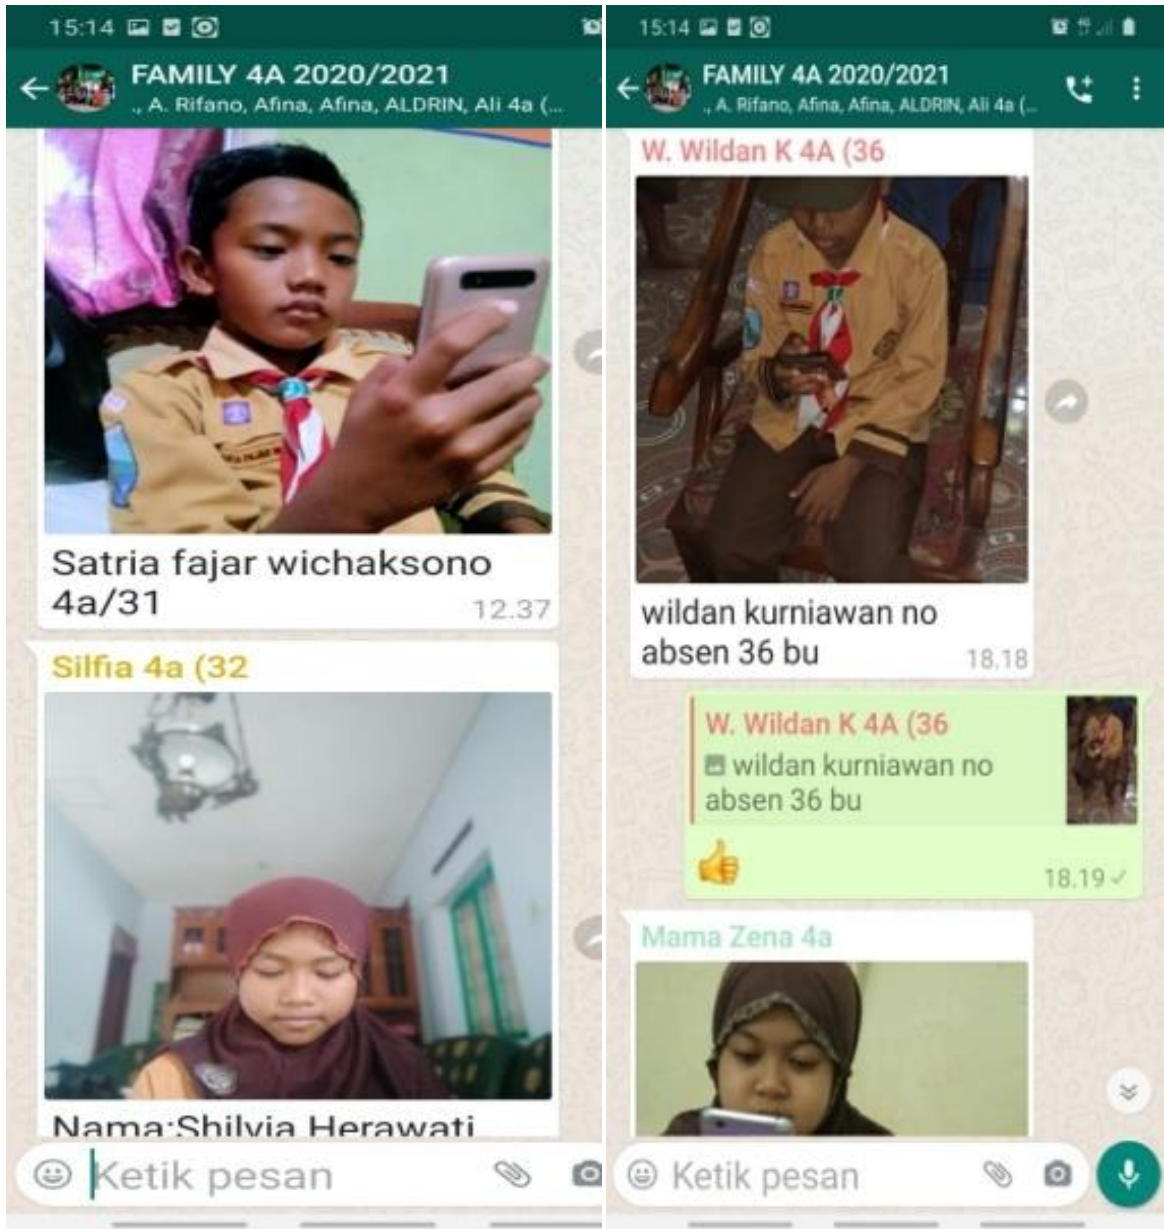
15:14

FAMILY 4A 2020/2021
., A. Rifano, Afina, Afina, ALDRIN, Ali 4a (...

Satria fajar wichaksono 4a/31
12.37

Silfia 4a (32

Nama:Shilvia Herawati

Ketik pesan

15:14

FAMILY 4A 2020/2021
., A. Rifano, Afina, Afina, ALDRIN, Ali 4a (...

W. Wildan K 4A (36

wildan kurniawan no absen 36 bu
18.18

W. Wildan K 4A (36
wildan kurniawan no absen 36 bu

👍
18.19

Mama Zena 4a

Ketik pesan